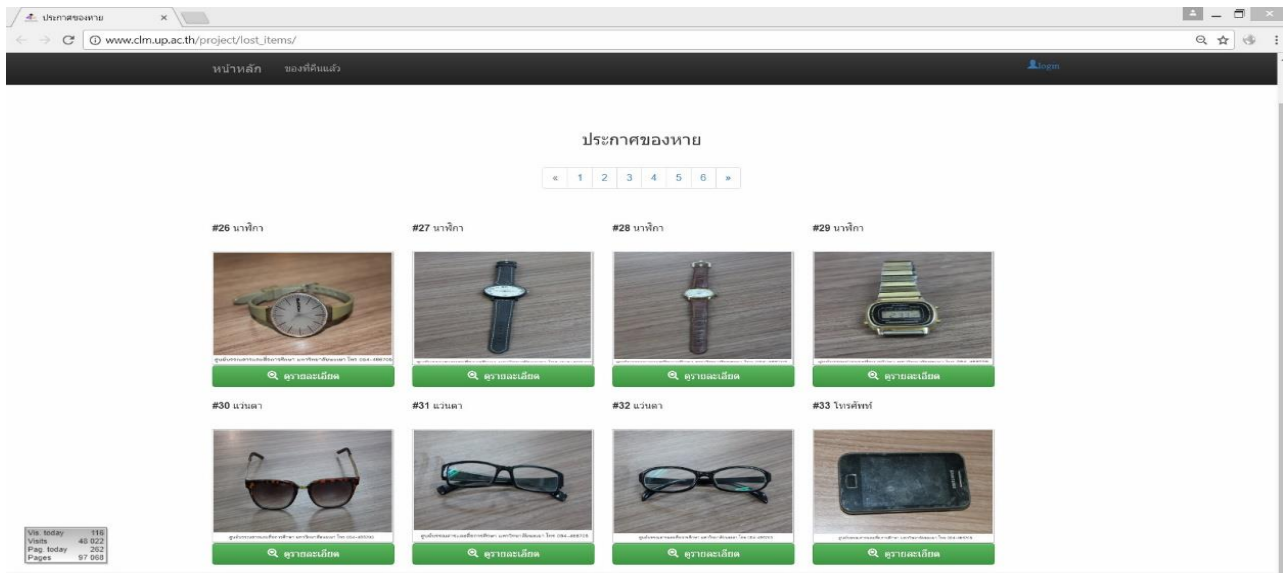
ประกาศของหาย ×

www.clm.up.ac.th/project/lost_items/

หน้าหลัก ของที่คืนแล้ว

login

ประกาศของหาย

« 1 2 3 4 5 6 »

#26 นาฬิกา

ดูรายละเอียด

#27 นาฬิกา

ดูรายละเอียด

#28 นาฬิกา

ดูรายละเอียด

#29 นาฬิกา

ดูรายละเอียด

#30 แว่นตา

ดูรายละเอียด

#31 แว่นตา

ดูรายละเอียด

#32 แว่นตา

ดูรายละเอียด

#33 โทรศัพท์

ดูรายละเอียด

Vis. today 116
Visits 48 022
Pag. today 262
Pages 97 068